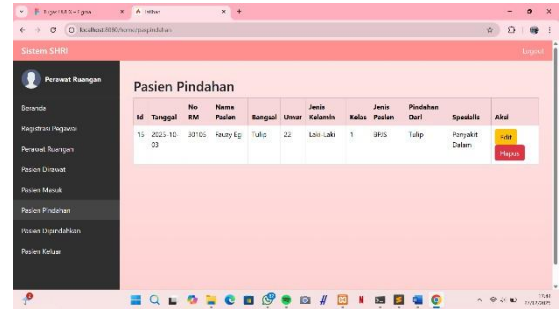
Sistem SHRI
Logout

Perawat Ruangan

Beranda
Registrasi Pegawai
Perawat Ruangan
Pasien Dirawat
Pasien Masuk
Pasien Pindahan
Pasien Dipindahkan
Pasien Keluar

Pasien Pindahan

| Id | Tanggal | No RM | Nama Pasien | Bangsal | Umur | Jenis Kelamin | Kelas | Jenis Pasien | Pindahan Dari | Spesialis | Aksi |
|---|---|---|---|---|---|---|---|---|---|---|---|
| 15 | 2025-10-03 | 30105 | Fauzy Eg | Tulip | 22 | Laki-Laki | 1 | BPJS | Tulip | Penyakit Dalam | Edit Hapus |